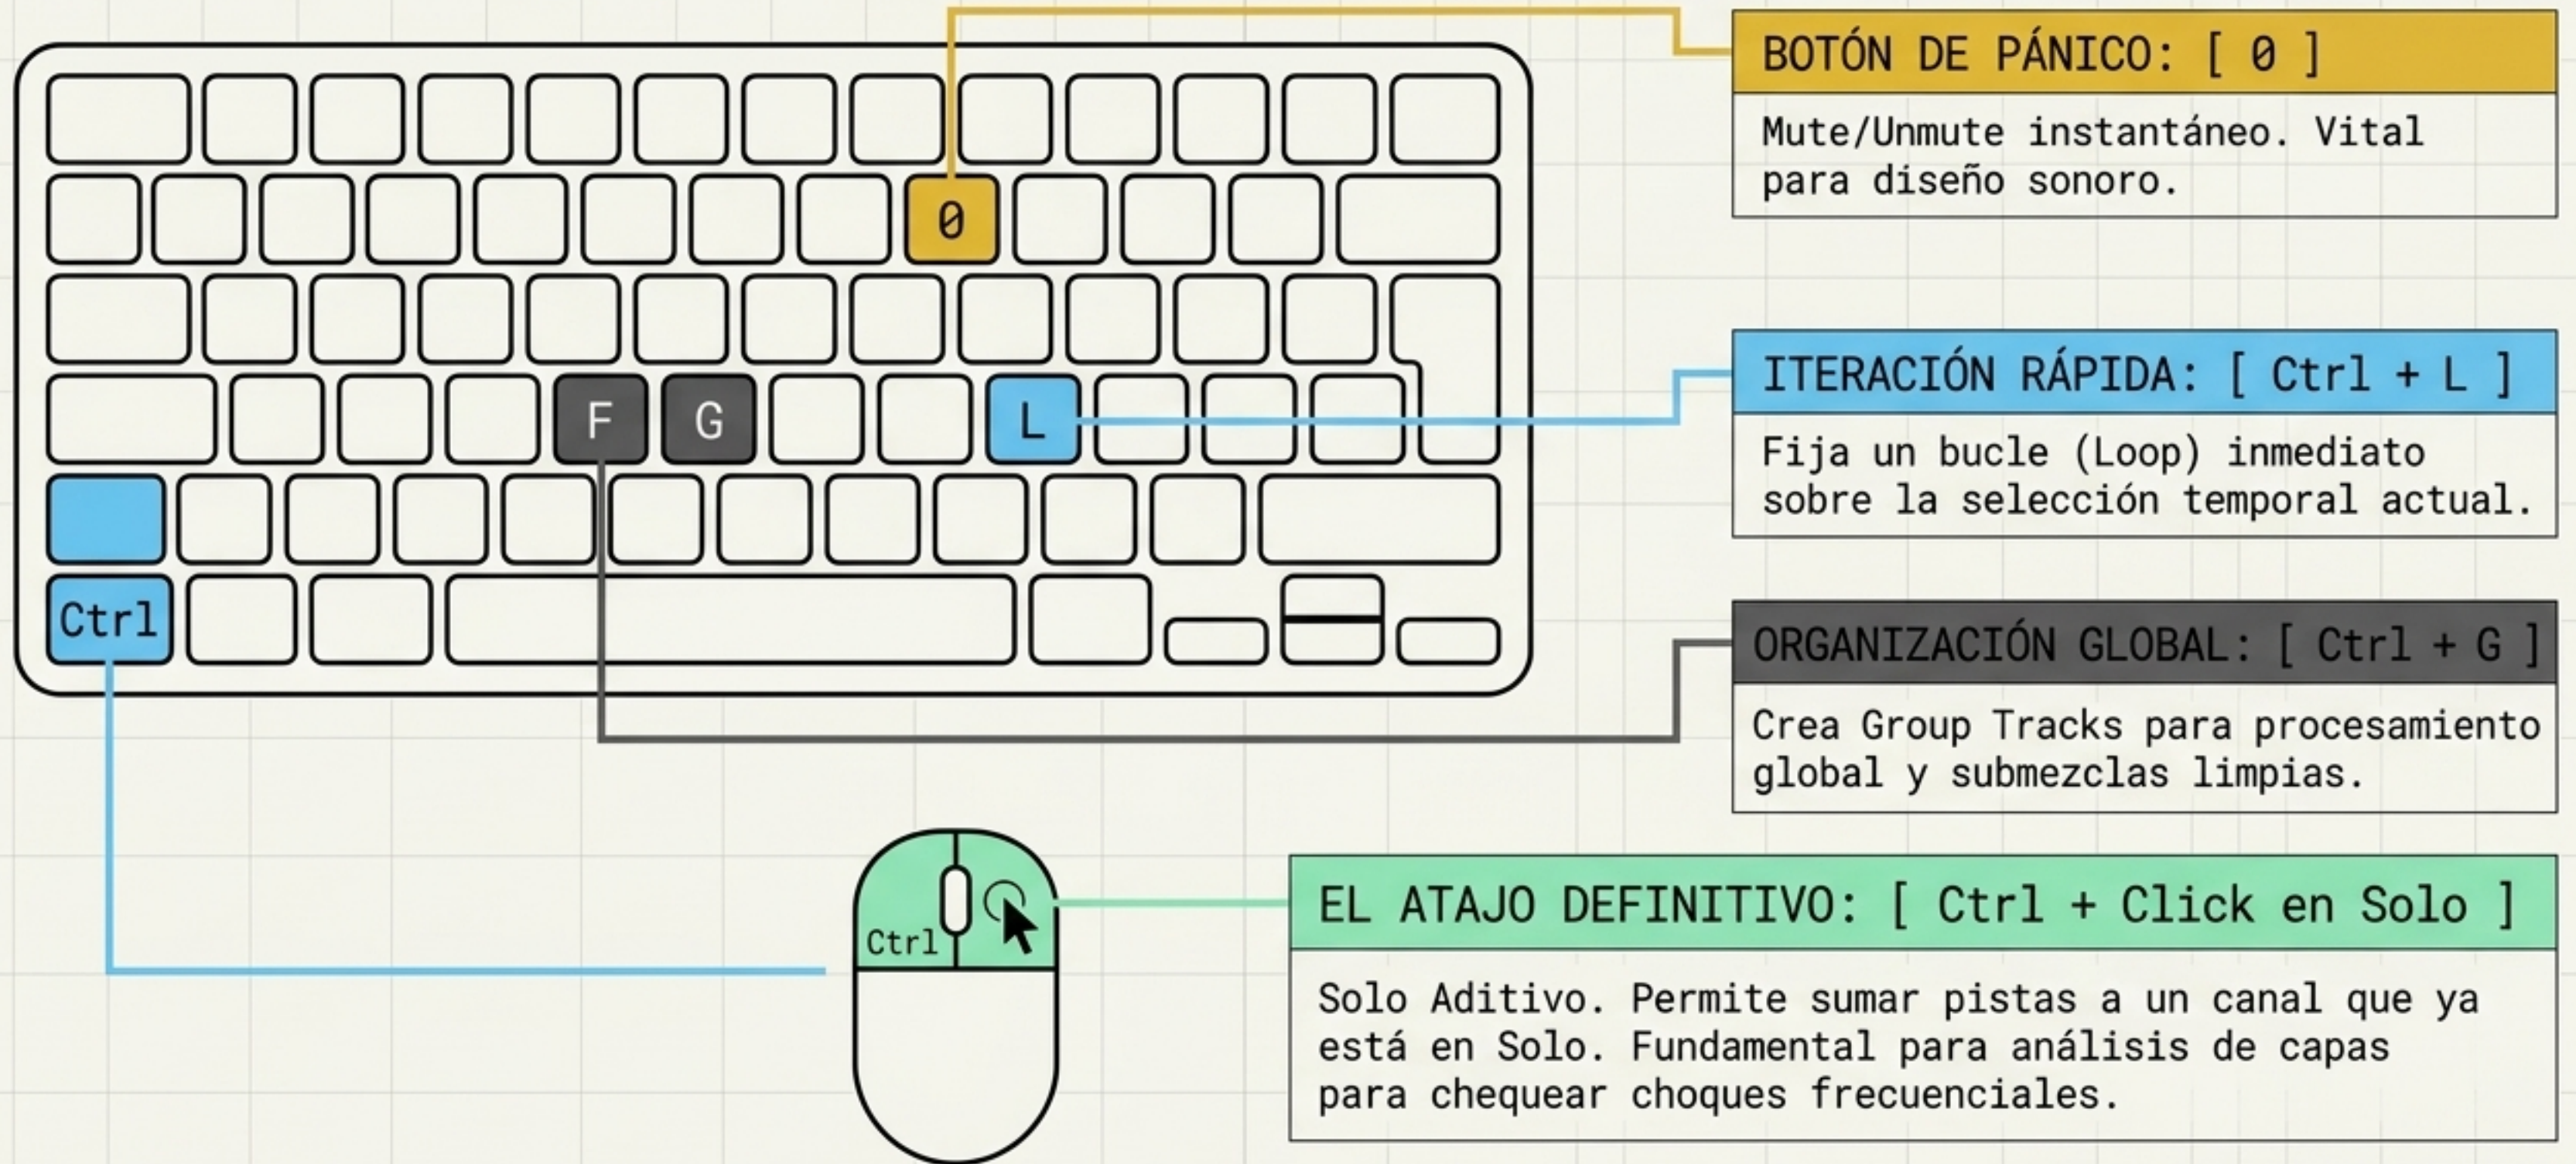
0

F

G

L

Ctrl

Ctrl

BOTÓN DE PÁNICO: [ 0 ]

Mute/Unmute instantáneo. Vital para diseño sonoro.

ITERACIÓN RÁPIDA: [ Ctrl + L ]

Fija un bucle (Loop) inmediato sobre la selección temporal actual.

ORGANIZACIÓN GLOBAL: [ Ctrl + G ]

Crea Group Tracks para procesamiento global y submezclas limpias.

EL ATAJO DEFINITIVO: [ Ctrl + Click en Solo ]

Solo Aditivo. Permite sumar pistas a un canal que ya está en Solo. Fundamental para análisis de capas para chequear choques frecuenciales.